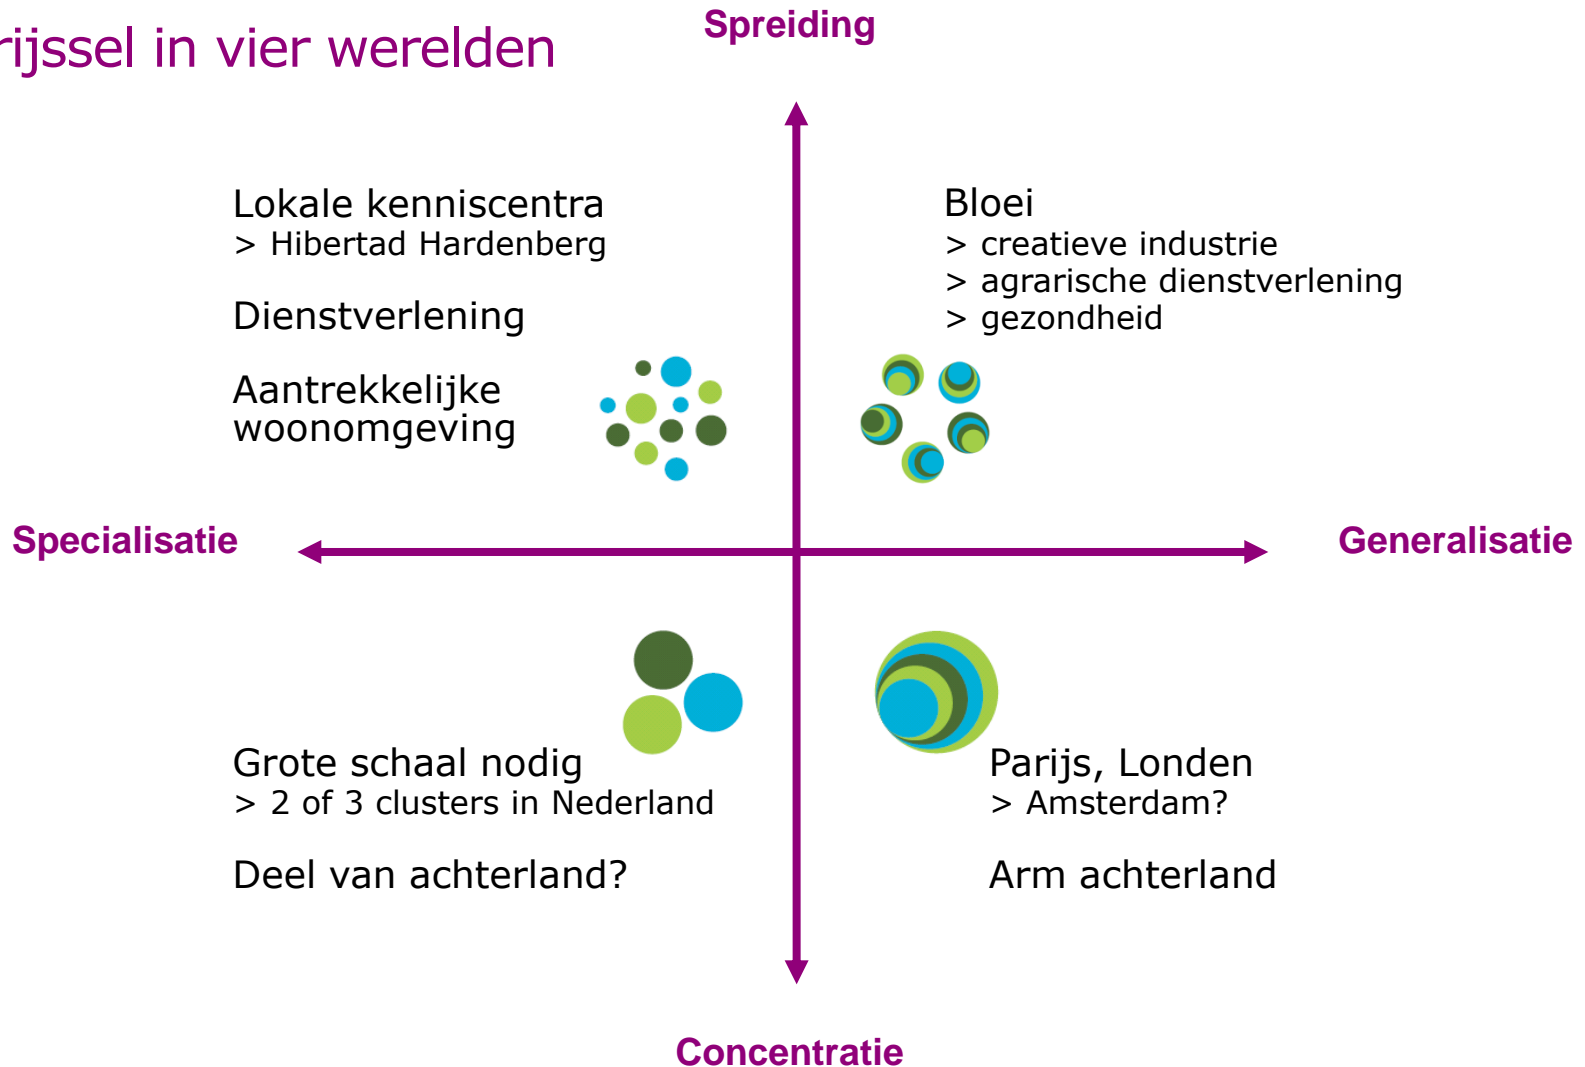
rijssel in vier werelden

Spreiding

Lokale kenniscentra
> Hibertad Hardenberg

Dienstverlening

Aantrekkelijke woonomgeving

Bloei
> creatieve industrie
> agrarische dienstverlening
> gezondheid

Specialisatie

Generalisatie

Grote schaal nodig
> 2 of 3 clusters in Nederland

Deel van achterland?

Parijs, Londen
> Amsterdam?

Arm achterland

Concentratie